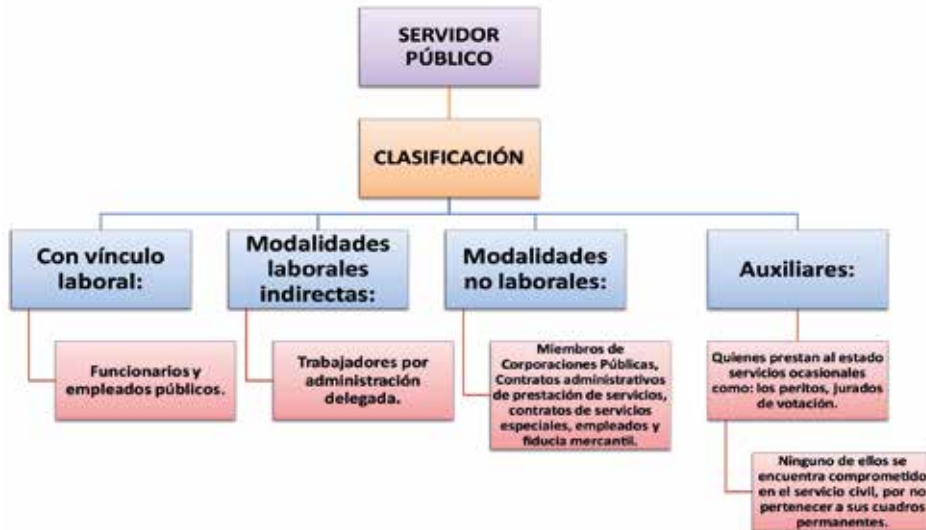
SERVIDOR PÚBLICO

CLASIFICACIÓN

Con vínculo laboral:

Funcionarios y empleados públicos.

Modalidades laborales indirectas:

Trabajadores por administración delegada.

Modalidades no laborales:

Miembros de Corporaciones Públicas, Contratos administrativos de prestación de servicios, contratos de servicios especiales, empleados y fiducia mercantil.

Auxiliares:

Quienes prestan al estado servicios ocasionales como: los peritos, jurados de votación.

Ninguno de ellos se encuentra comprometido en el servicio civil, por no pertenecer a sus cuadros permanentes.